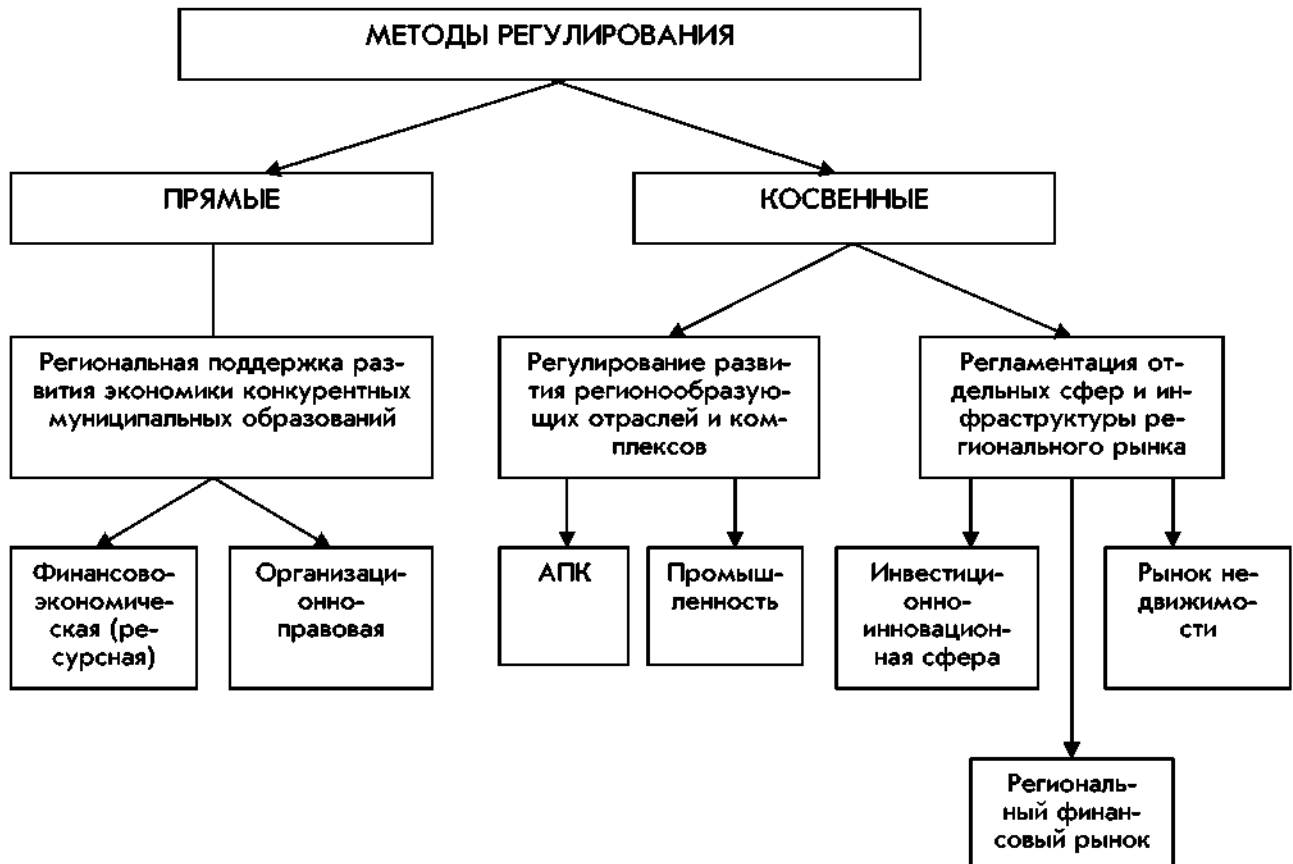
МЕТОДЫ РЕГУЛИРОВАНИЯ

ПРЯМЫЕ

КОСВЕННЫЕ

Региональная поддержка развития экономики конкурентных муниципальных образований

Регулирование развития регионообразующих отраслей и комплексов

Регламентация отдельных сфер и инфраструктуры регионального рынка

Финансово-экономическая (ресурсная)

Организационно-правовая

АПК

Промышленность

Инвестиционно-инновационная сфера

Рынок недвижимости

Региональный финансовый рынок